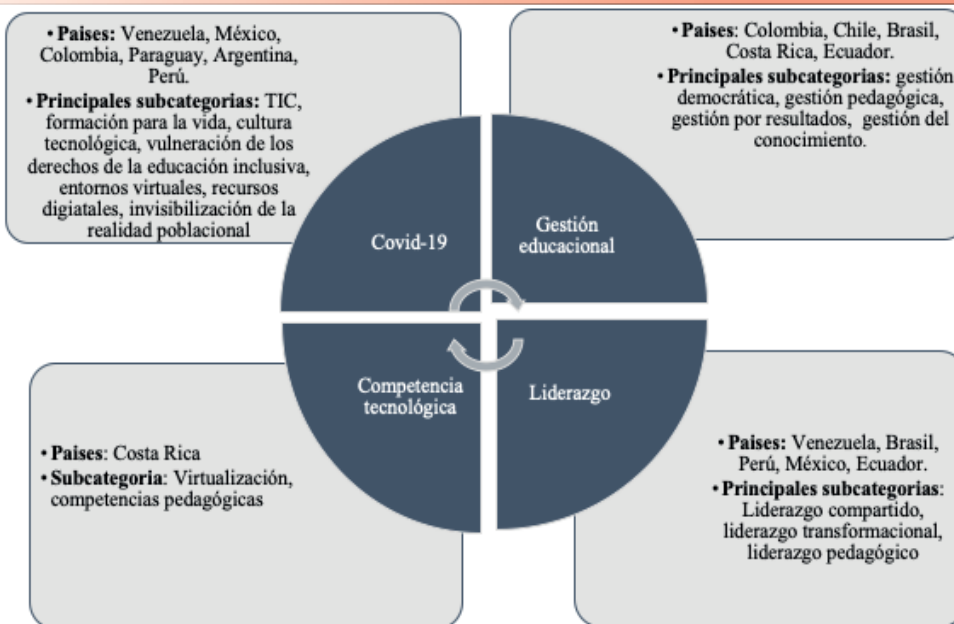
• **Paises:** Venezuela, México, Colombia, Paraguay, Argentina, Perú.
• **Principales subcategorias:** TIC, formación para la vida, cultura tecnológica, vulneración de los derechos de la educación inclusiva, entornos virtuales, recursos digiatales, invisibilización de la realidad poblacional

• **Paises**: Colombia, Chile, Brasil, Costa Rica, Ecuador.
• **Principales subcategorias:** gestión democrática, gestión pedagógica, gestión por resultados, gestión del conocimiento.

Covid-19

Gestión educacional

Competencia tecnológica

Liderazgo

• **Paises**: Costa Rica
• **Subcategoria**: Virtualización, competencias pedagógicas

• **Paises:** Venezuela, Brasil, Perú, México, Ecuador.
• **Principales subcategorias**: Liderazgo compartido, liderazgo transformacional, liderazgo pedagógico